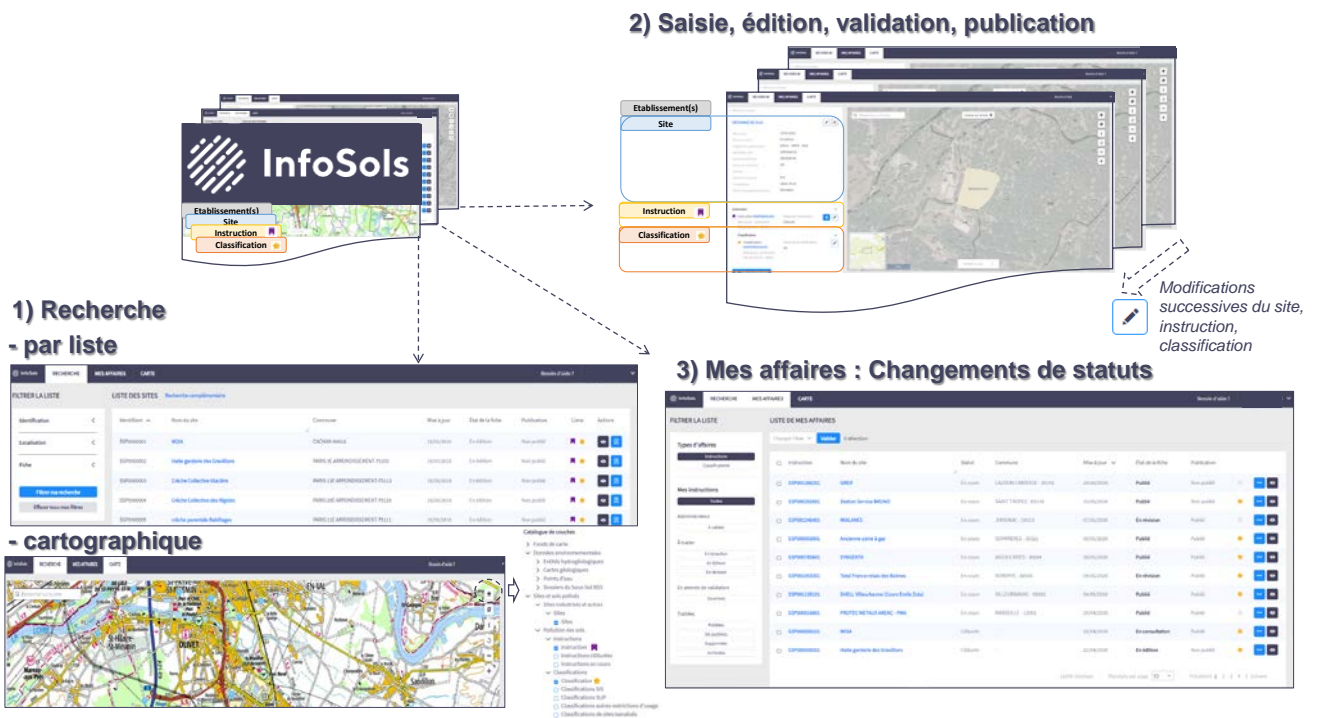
2) Saisie, édition, validation, publication

InfoSols

Etablissement(s)
Site
Instruction
Classification

Etablissement(s)
Site
Instruction
Classification

Modifications successives du site, instruction, classification

1) Recherche
- par liste

RECHERCHE MES AFFAIRES CARTE

FILTRER LA LISTE
Identification
Localisation
Fiche
Filtrer ma recherche
Effacer tous mes filtres

LISTE DES SITES Recherche complémentaire

| Identifiant | Nom du site | Commune | Mise à jour | État de la fiche | Publication | Liens | Actions |
|---|---|---|---|---|---|---|---|
| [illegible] | MOA | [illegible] | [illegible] | En édition | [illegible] | | |
| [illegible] | Halte garderie des Gravilliers | PARIS 3E ARRONDISSEMENT | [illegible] | En édition | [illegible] | | |
| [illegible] | Crèche Collective Glacière | PARIS 13E ARRONDISSEMENT | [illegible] | En édition | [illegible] | | |
| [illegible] | Crèche Collective des Rigoles | PARIS 20E ARRONDISSEMENT | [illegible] | En édition | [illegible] | | |
| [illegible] | crèche parentale Rabillages | PARIS 11E ARRONDISSEMENT | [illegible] | En édition | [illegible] | | |

- cartographique

Catalogue de couches
Fonds de carte
Données environnementales
Entités hydrogéologiques
Cartes géologiques
Points d'eau
Secteurs du Sous-Sol BSS
Sites et sols pollués
Sites industriels et activités
Sites
Sites
Pollution des sols
Instructions
Instruction
Instructions clôturées
Instructions en cours
Classifications
Classification
Classifications SIS
Classifications SUP
Classifications autres restrictions d'usage
Classifications de sites banalisés

3) Mes affaires : Changements de statuts

RECHERCHE MES AFFAIRES CARTE

FILTRER LA LISTE
Types d'affaires
Instructions
Classifications
Mes instructions
Toutes
Administratives
À valider
À traiter
En brouillon
En édition
En révision
En attente de validation
Soumises
Publiées
Publiées
Non publiées
Supprimées
Archivées

LISTE DE MES AFFAIRES
Valider

| Instruction | Nom du site | Statut | Commune | Mise à jour | État de la fiche | Publication |
|---|---|---|---|---|---|---|
| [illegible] | GREP | En cours | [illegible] | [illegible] | Publié | Non publié |
| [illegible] | Station Service BRONO | En cours | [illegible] | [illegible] | Publié | Non publié |
| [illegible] | INALANS | En cours | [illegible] | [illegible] | En révision | Publié |
| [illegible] | Ancienne usine à gaz | En cours | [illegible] | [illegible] | Publié | Publié |
| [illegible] | SYNGENTA | En cours | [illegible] | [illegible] | Publié | Publié |
| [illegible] | Total France relais des Aulnes | En cours | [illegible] | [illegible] | En révision | Publié |
| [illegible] | SHELL Villeurbanne (Cours Émile Zola) | En cours | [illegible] | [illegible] | Publié | Publié |
| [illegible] | PROTEC METAUX ARENC - PMA | En cours | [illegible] | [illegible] | Publié | Publié |
| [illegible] | MOA | Clôturée | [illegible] | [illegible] | En consultation | Publié |
| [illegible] | Halte garderie des Gravilliers | Clôturée | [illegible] | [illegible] | En édition | Non publié |